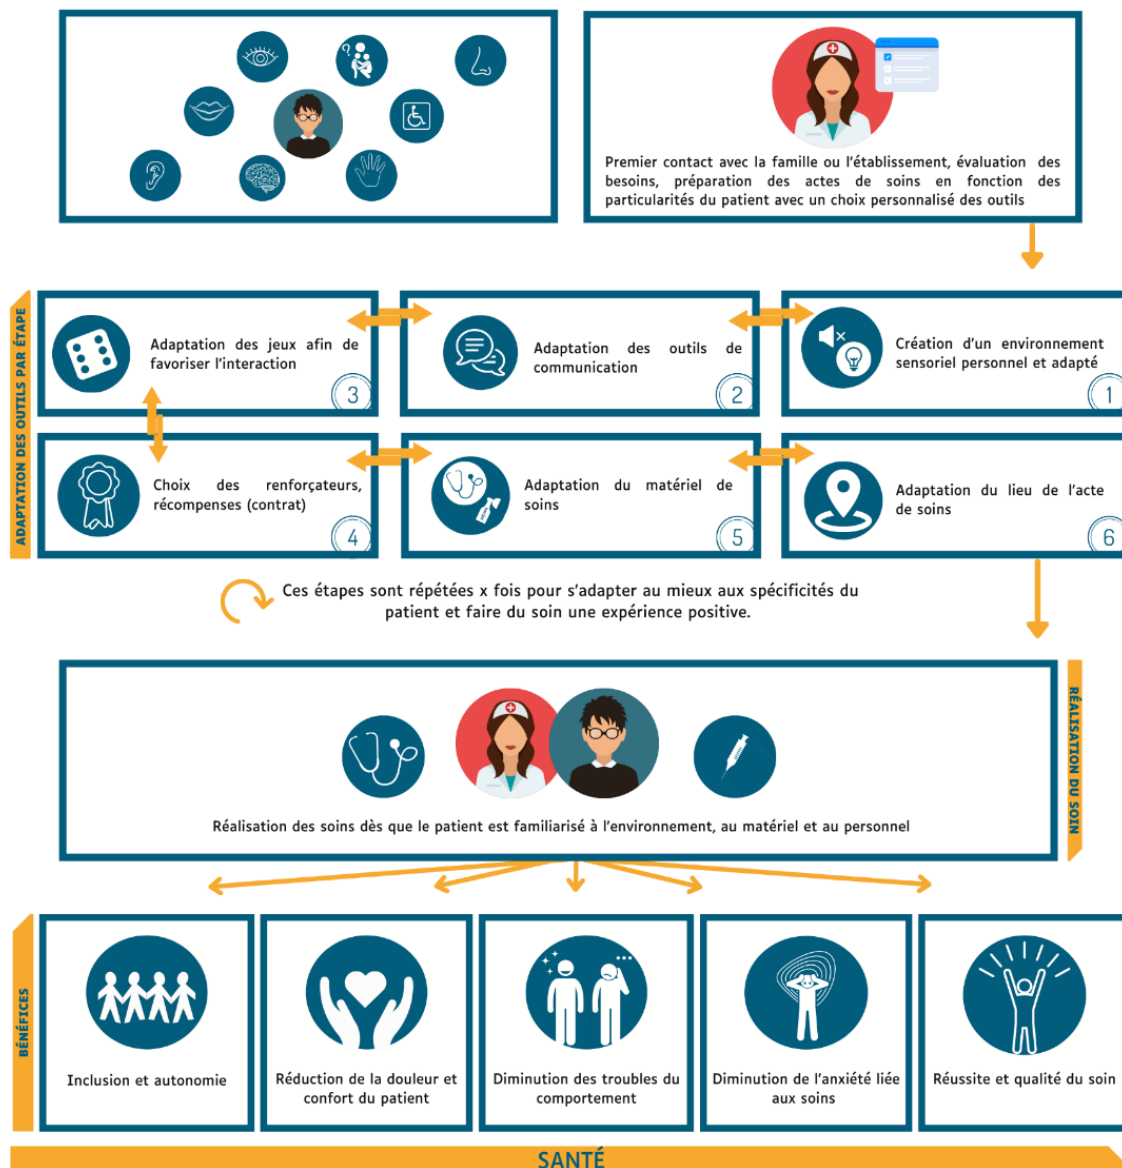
Premier contact avec la famille ou l'établissement, évaluation des besoins, préparation des actes de soins en fonction des particularités du patient avec un choix personnalisé des outils

ADAPTATION DES OUTILS PAR ÉTAPE

Adaptation des jeux afin de favoriser l'interaction
3

Adaptation des outils de communication
2

Création d'un environnement sensoriel personnel et adapté
1

Choix des renforçateurs, récompenses (contrat)
4

Adaptation du matériel de soins
5

Adaptation du lieu de l'acte de soins
6

Ces étapes sont répétées x fois pour s'adapter au mieux aux spécificités du patient et faire du soin une expérience positive.

RÉALISATION DU SOIN

Réalisation des soins dès que le patient est familiarisé à l'environnement, au matériel et au personnel

BÉNÉFICES

Inclusion et autonomie

Réduction de la douleur et confort du patient

Diminution des troubles du comportement

Diminution de l'anxiété liée aux soins

Réussite et qualité du soin

SANTÉ